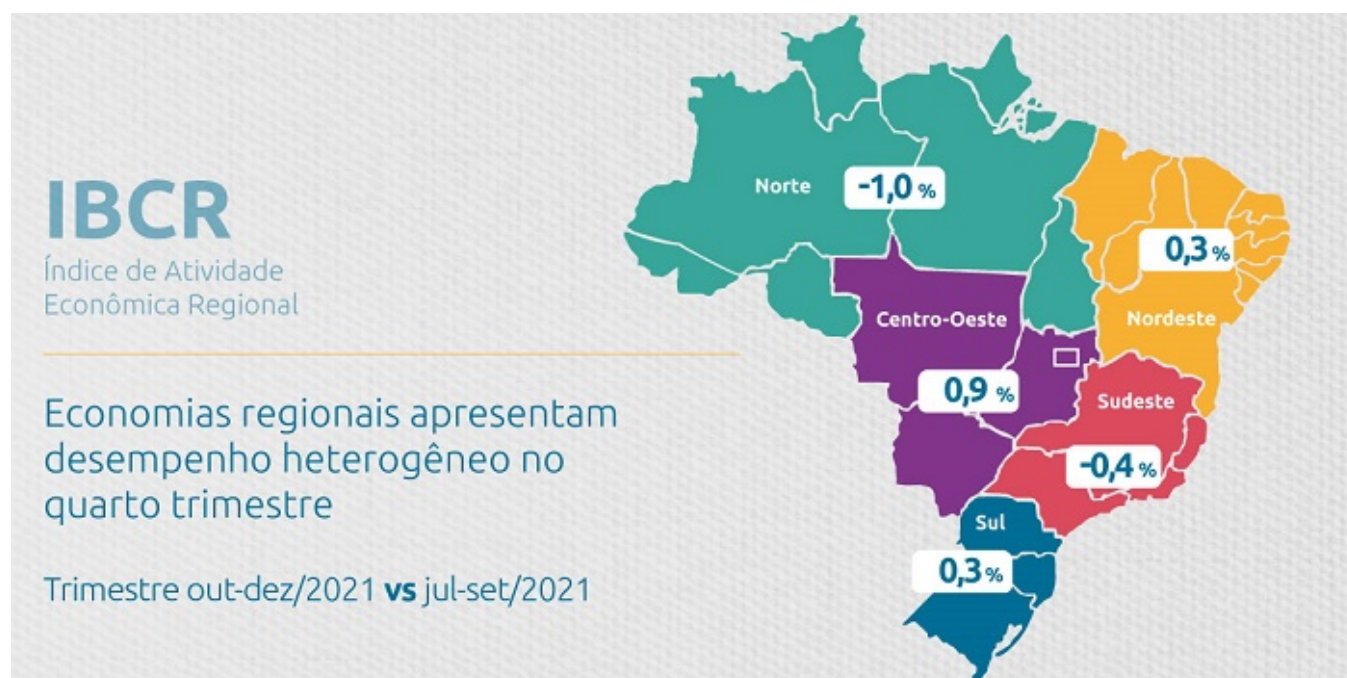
IBCR
Índice de Atividade Econômica Regional

Economias regionais apresentam desempenho heterogêneo no quarto trimestre

Trimestre out-dez/2021 **vs** jul-set/2021

Norte -1,0 %

0,3 %

Nordeste

Centro-Oeste

0,9 %

Sudeste

-0,4 %

Sul

0,3 %